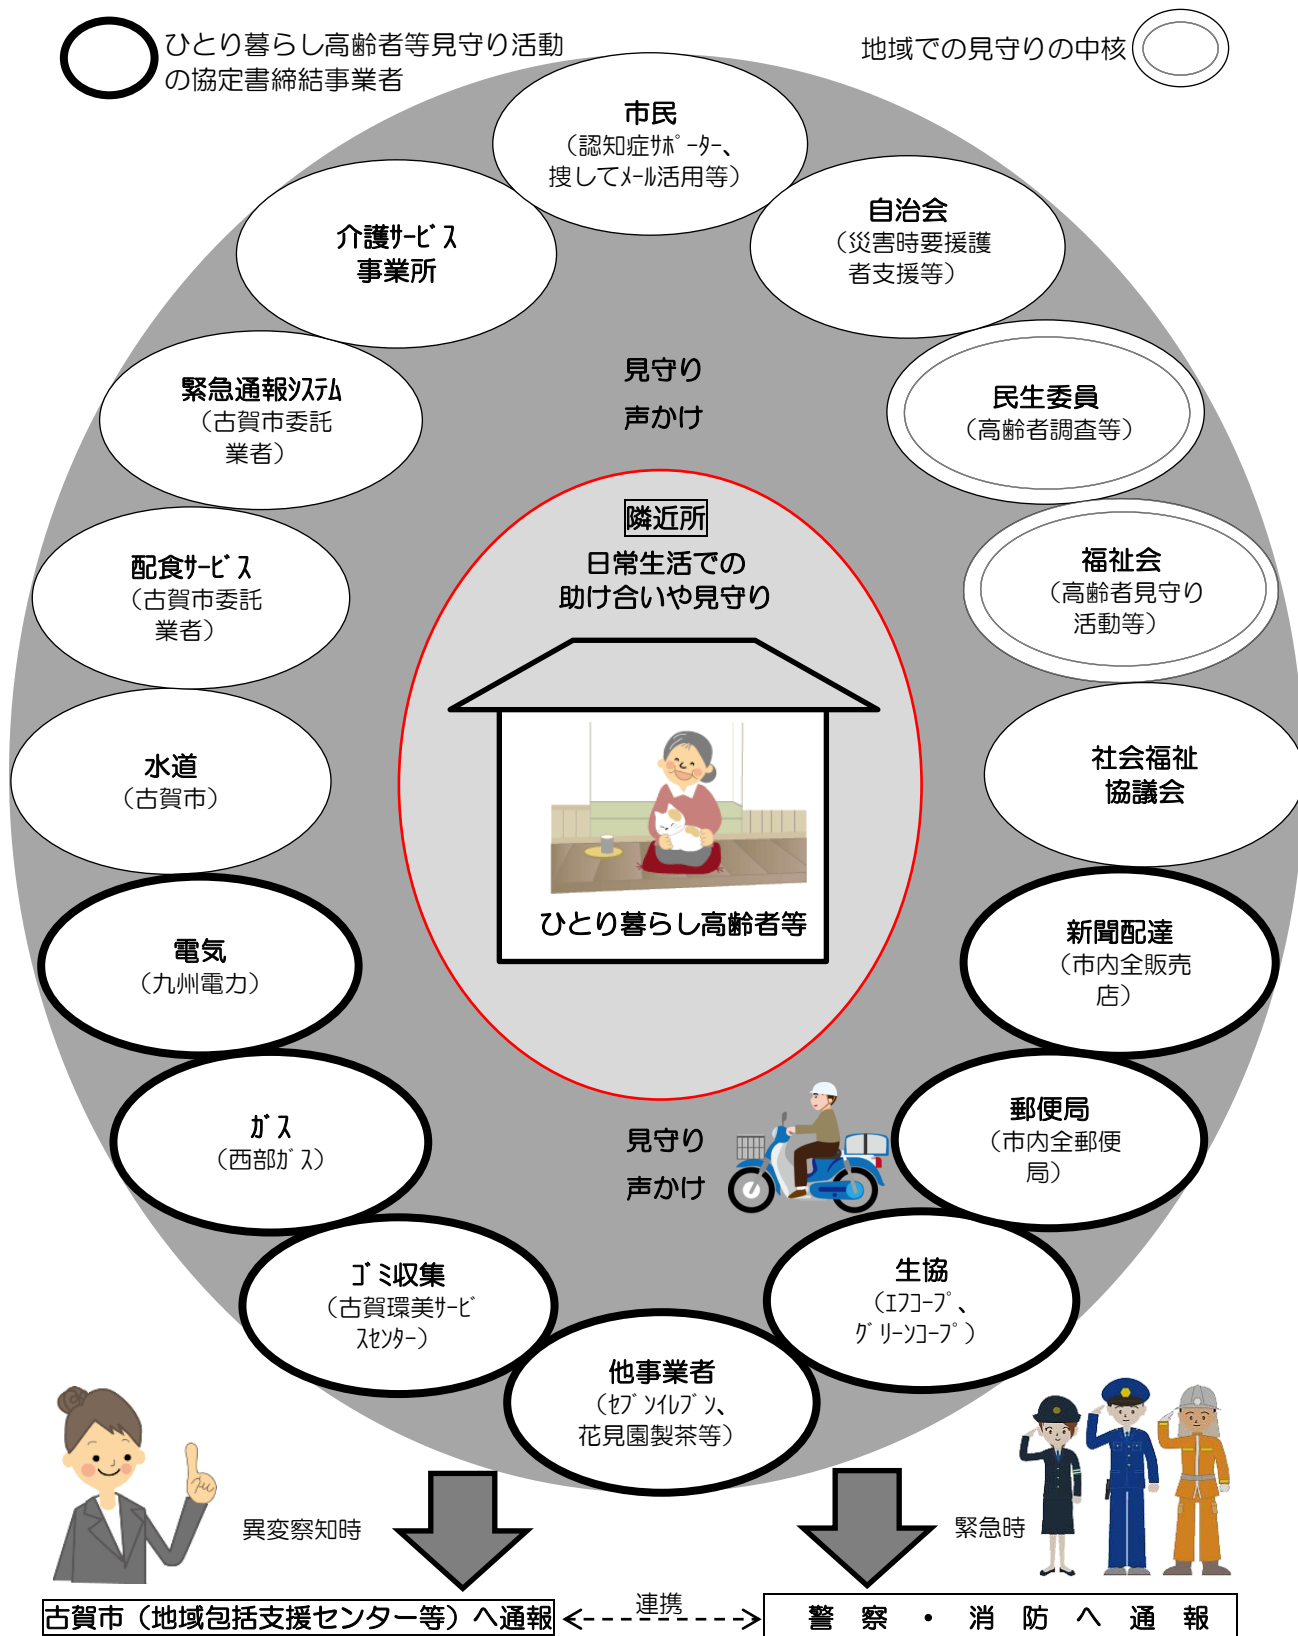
ひとり暮らし高齢者等見守り活動の協定書締結事業者

地域での見守りの中核

市民
（認知症ｻﾎﾟｰﾀｰ、捜してﾒｰﾙ活用等）

自治会
（災害時要援護者支援等）

介護ｻｰﾋﾞｽ事業所

見守り
声かけ

緊急通報ｼｽﾃﾑ
（古賀市委託業者）

民生委員
（高齢者調査等）

隣近所
日常生活での助け合いや見守り

福祉会
（高齢者見守り活動等）

配食ｻｰﾋﾞｽ
（古賀市委託業者）

水道
（古賀市）

社会福祉協議会

ひとり暮らし高齢者等

電気
（九州電力）

新聞配達
（市内全販売店）

ｶﾞｽ
（西部ｶﾞｽ）

見守り
声かけ

郵便局
（市内全郵便局）

ｺﾞﾐ収集
（古賀環美ｻｰﾋﾞｽｾﾝﾀｰ）

生協
（ｴﾌｺｰﾌﾟ、ｸﾞﾘｰﾝｺｰﾌﾟ）

他事業者
（ｾﾌﾞﾝｲﾚﾌﾞﾝ、花見園製茶等）

異変察知時

緊急時

古賀市（地域包括支援センター等）へ通報

連携

警　察　・　消　防　へ　通　報